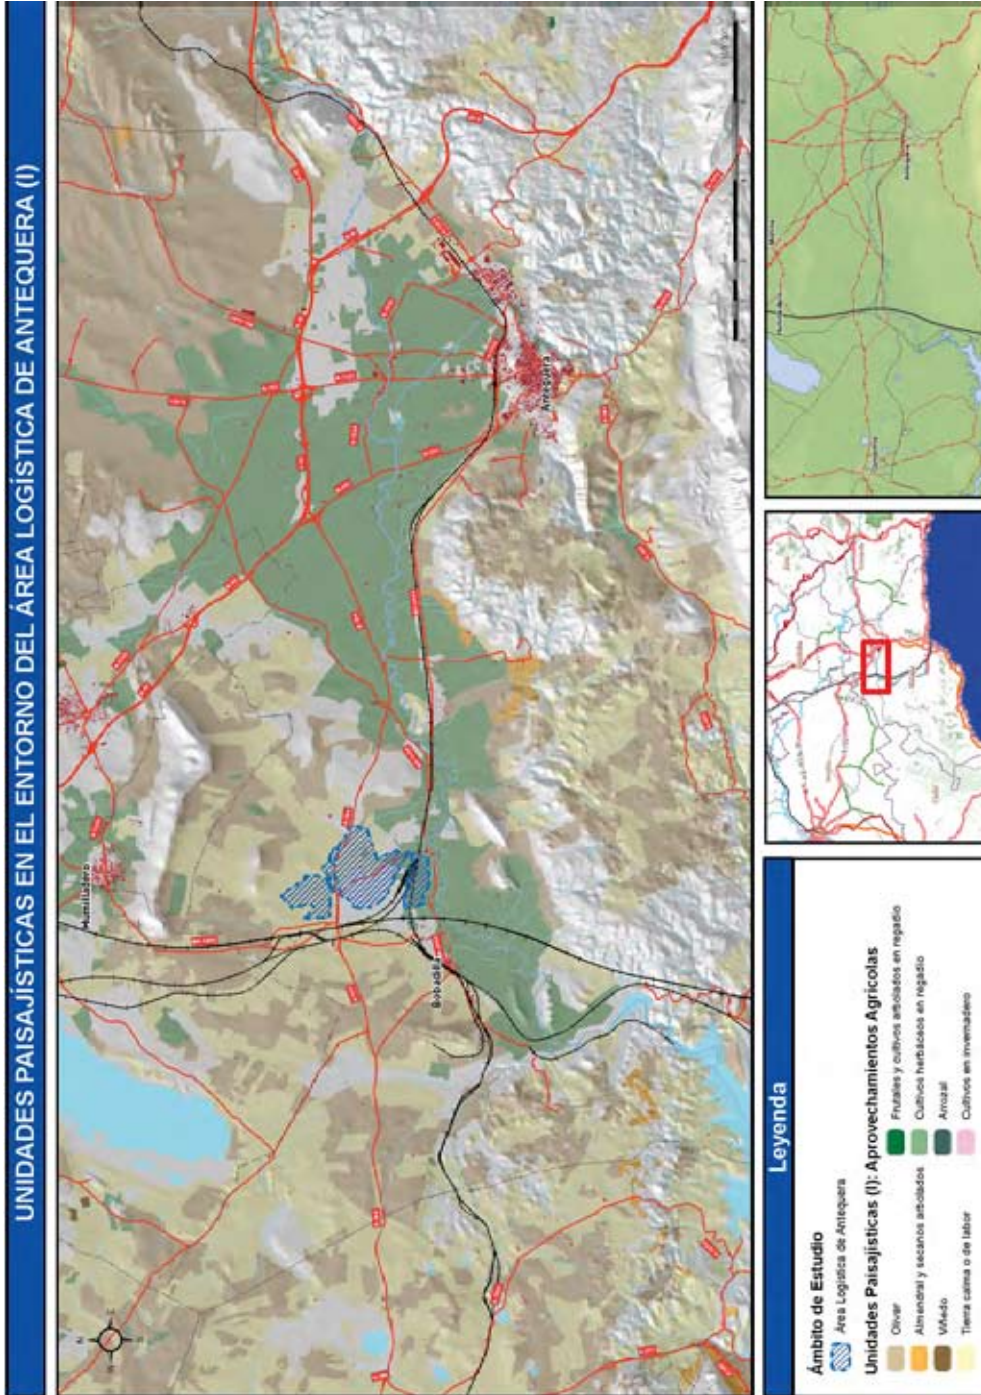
UNIDADES PAISAJÍSTICAS EN EL ENTORNO DEL ÁREA LOGÍSTICA DE ANTEQUERA (I)

Antequera

Bobadilla

Mollina

Humilladero

Leyenda

Ámbito de Estudio

Área Logística de Antequera

Unidades Paisajísticas (I): Aprovechamientos Agrícolas

Olivar

Almendral y secanos arbolados

Viñedo

Tierra calma o de labor

Frutales y cultivos arbolados en regadío

Cultivos herbáceos en regadío

Arrozal

Cultivos en invernadero